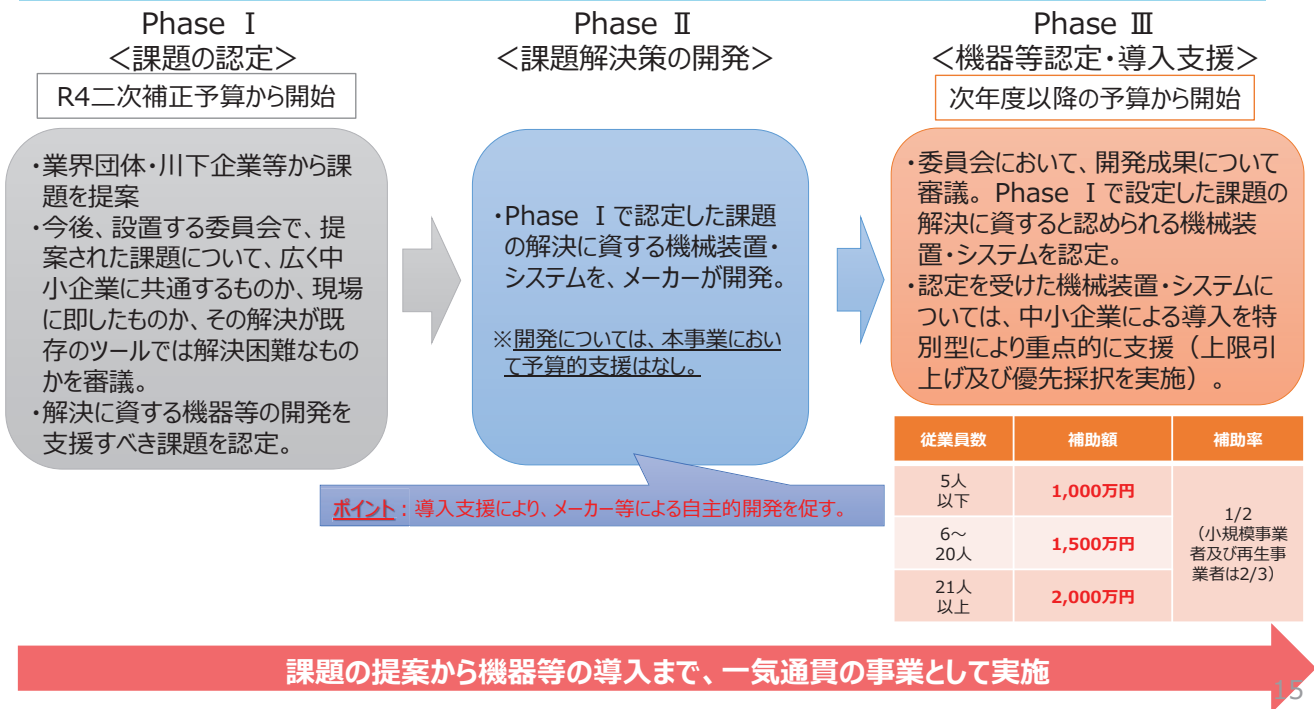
Phase Ⅰ
＜課題の認定＞
R4二次補正予算から開始

・業界団体・川下企業等から課題を提案
・今後、設置する委員会で、提案された課題について、広く中小企業に共通するものか、現場に即したものか、その解決が既存のツールでは解決困難なものかを審議。
・解決に資する機器等の開発を支援すべき課題を認定。

Phase Ⅱ
＜課題解決策の開発＞

・Phase Ⅰで認定した課題の解決に資する機械装置・システムを、メーカーが開発。

※開発については、本事業において予算的支援はなし。

ポイント：導入支援により、メーカー等による自主的開発を促す。

Phase Ⅲ
＜機器等認定・導入支援＞
次年度以降の予算から開始

・委員会において、開発成果について審議。Phase Ⅰで設定した課題の解決に資すると認められる機械装置・システムを認定。
・認定を受けた機械装置・システムについては、中小企業による導入を特別型により重点的に支援（上限引上げ及び優先採択を実施）。

| 従業員数 | 補助額 | 補助率 |
|---|---|---|
| 5人以下 | 1,000万円 | 1/2（小規模事業者及び再生事業者は2/3） |
| 6～20人 | 1,500万円 | |
| 21人以上 | 2,000万円 | |

課題の提案から機器等の導入まで、一気通貫の事業として実施

15